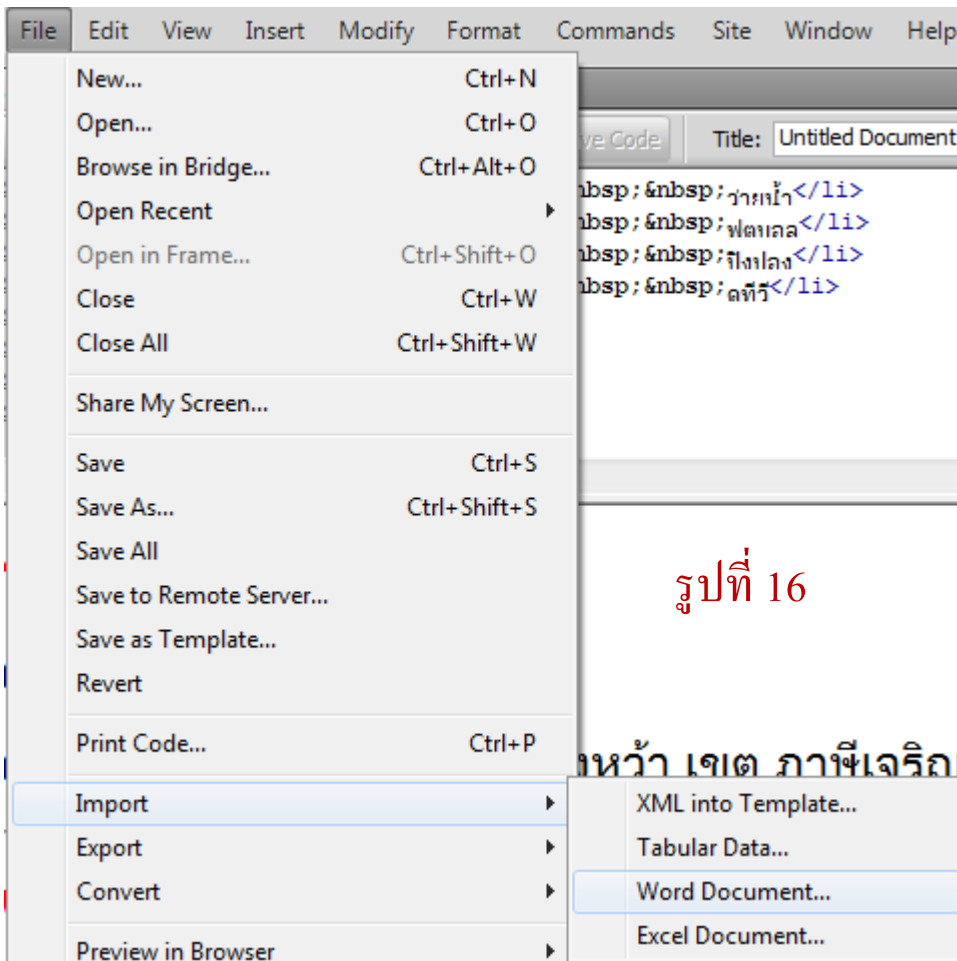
File Edit View Insert Modify Format Commands Site Window Help

New... Ctrl+N
Open... Ctrl+O
Browse in Bridge... Ctrl+Alt+O
Open Recent
Open in Frame... Ctrl+Shift+O
Close Ctrl+W
Close All Ctrl+Shift+W
Share My Screen...
Save Ctrl+S
Save As... Ctrl+Shift+S
Save All
Save to Remote Server...
Save as Template...
Revert
Print Code... Ctrl+P
Import
Export
Convert
Preview in Browser

XML into Template...
Tabular Data...
Word Document...
Excel Document...

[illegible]ve Code Title: Untitled Document

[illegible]nbsp;&nbsp;ว่ายน้ำ</li>
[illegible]nbsp;&nbsp;ฟุตบอล</li>
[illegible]nbsp;&nbsp;ปิงปอง</li>
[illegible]nbsp;&nbsp;ดนตรี</li>

รูปที่ 16

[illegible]หว้า เขต ภาษีเจริญ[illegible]